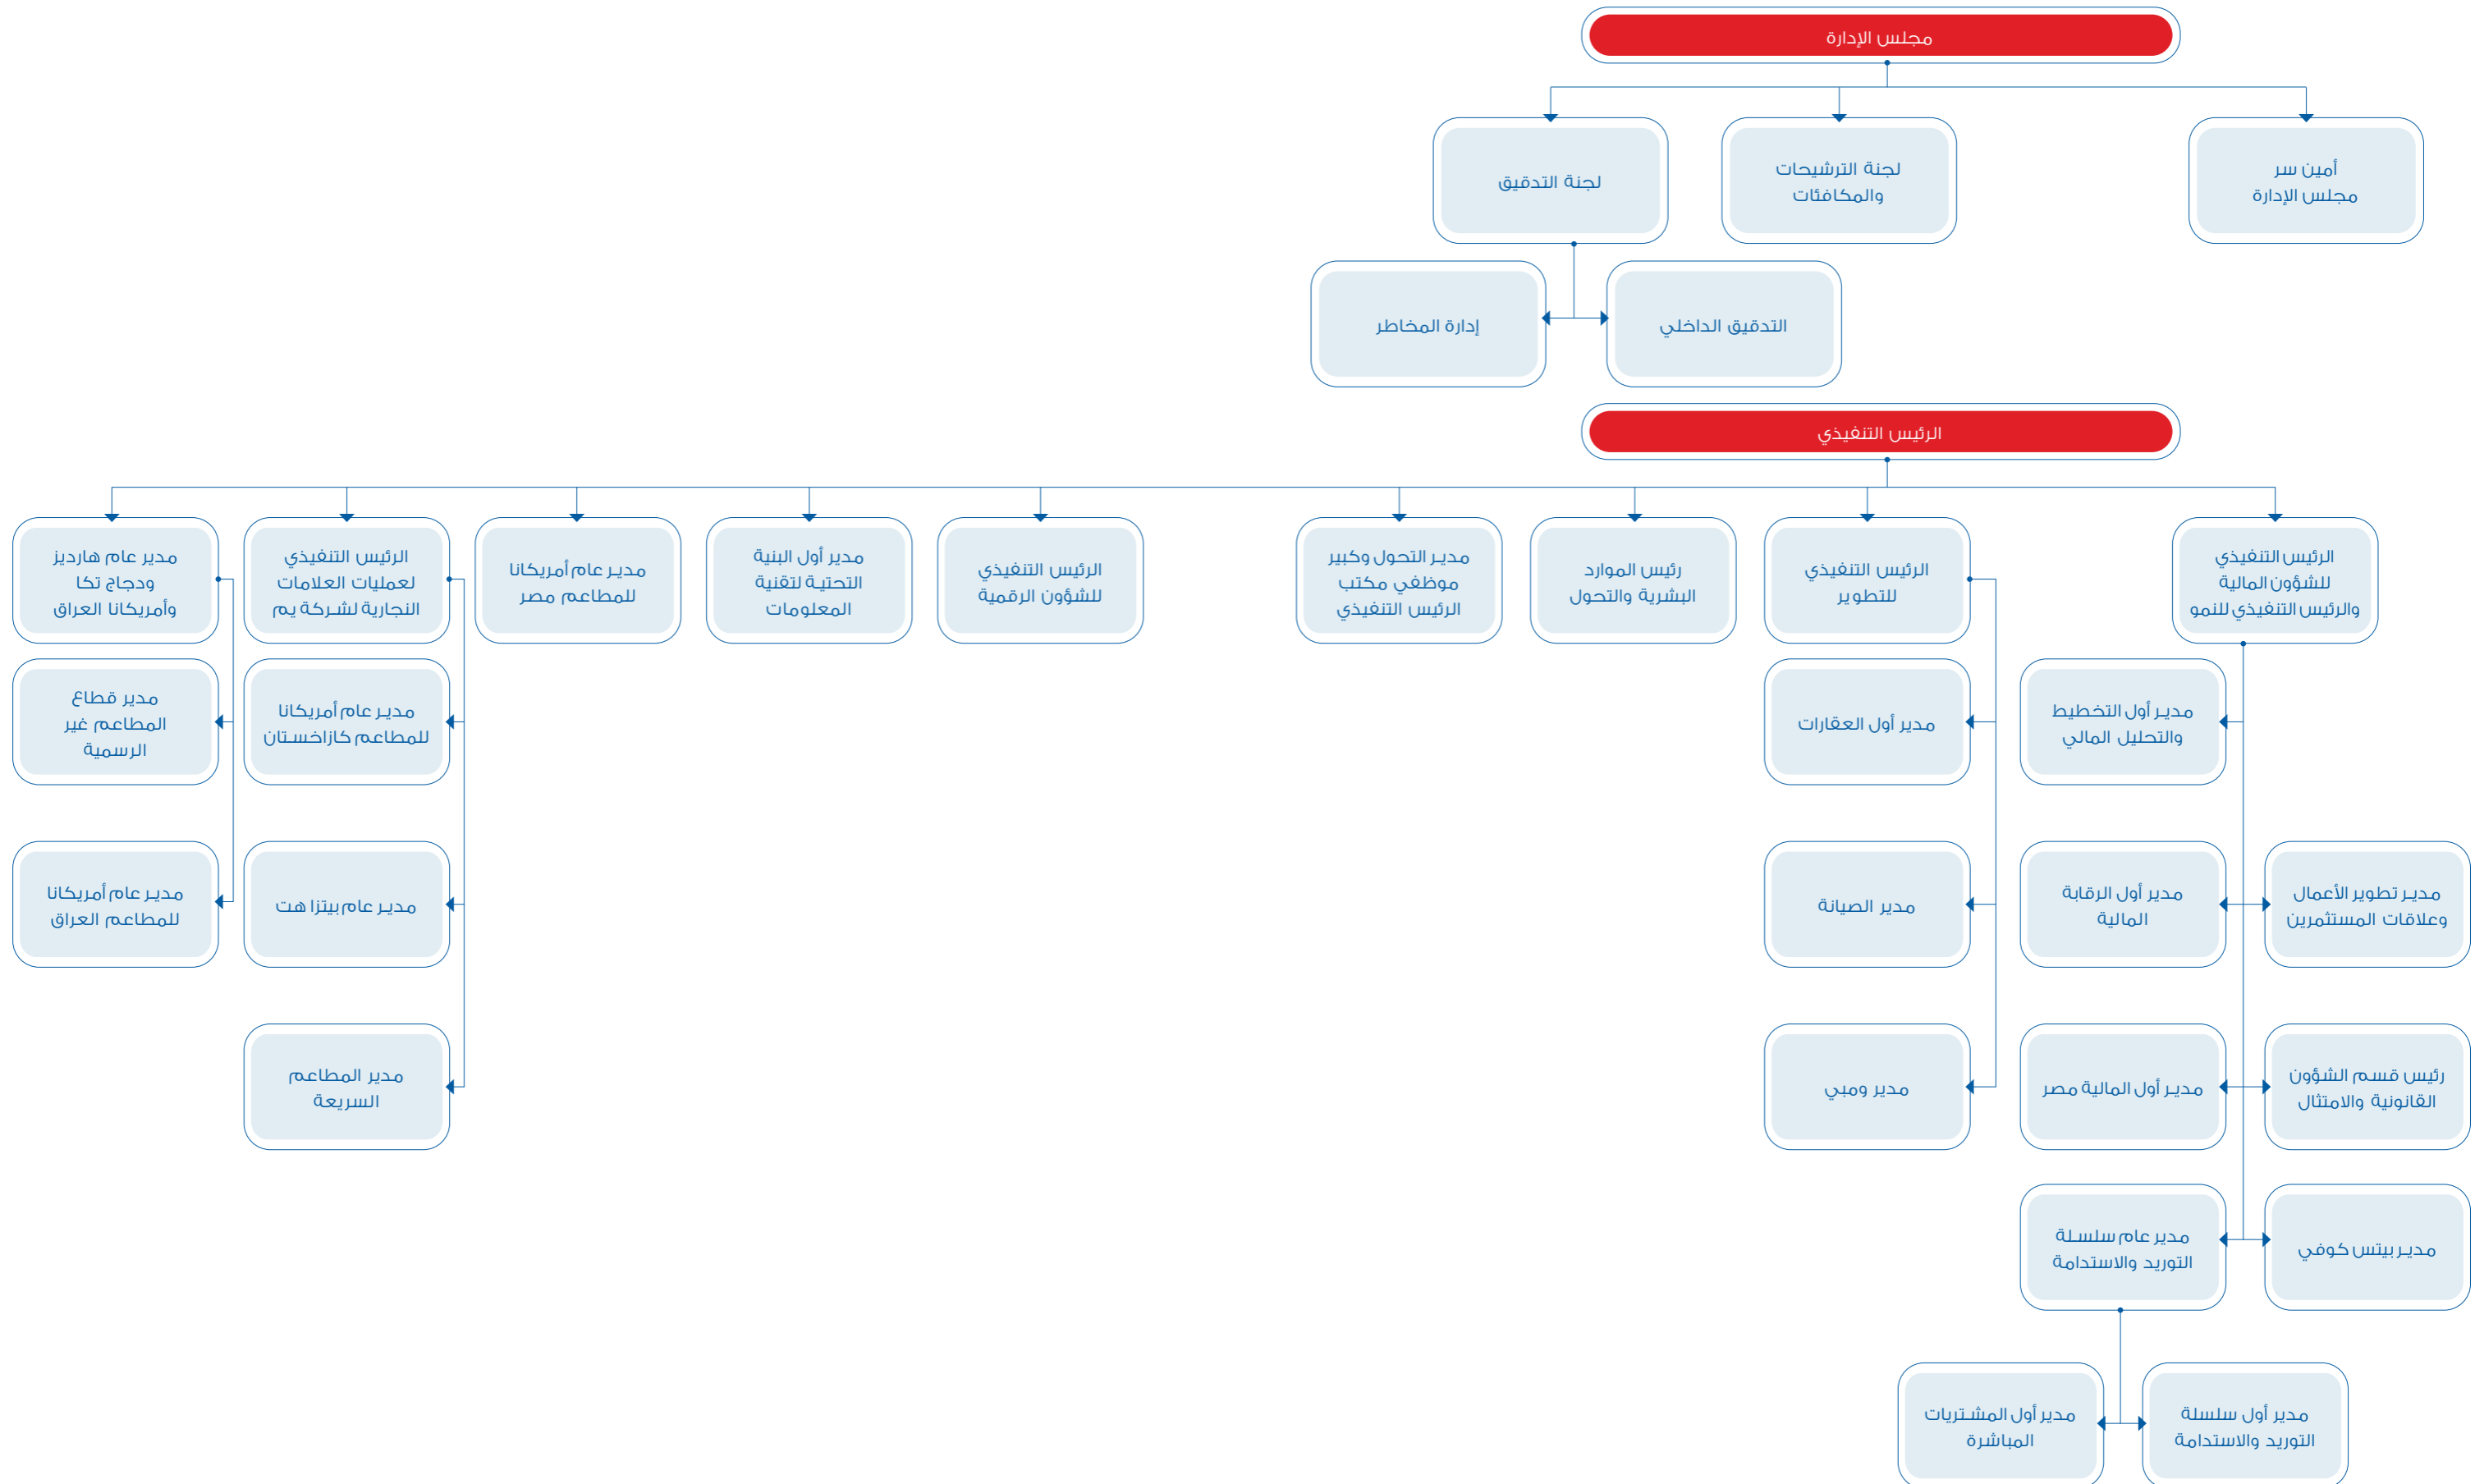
مجلس الإدارة

أمين سر مجلس الإدارة

لجنة الترشيحات والمكافئات

لجنة التدقيق

التدقيق الداخلي

إدارة المخاطر

الرئيس التنفيذي

الرئيس التنفيذي للشؤون المالية والرئيس التنفيذي للنمو

الرئيس التنفيذي للتطوير

رئيس الموارد البشرية والتحول

مدير التحول وكبير موظفي مكتب الرئيس التنفيذي

الرئيس التنفيذي للشؤون الرقمية

مدير أول البنية التحتية لتقنية المعلومات

مدير عام أمريكانا للمطاعم مصر

الرئيس التنفيذي لعمليات العلامات التجارية لشركة يم

مدير عام هارديز ودجاج تكا وأمريكانا العراق

مدير أول التخطيط والتحليل المالي

مدير تطوير الأعمال وعلاقات المستثمرين

مدير أول الرقابة المالية

رئيس قسم الشؤون القانونية والامتثال

مدير أول المالية مصر

مدير بيتس كوفي

مدير عام سلسلة التوريد والاستدامة

مدير أول سلسلة التوريد والاستدامة

مدير أول المشتريات المباشرة

مدير أول العقارات

مدير الصيانة

مدير ومبي

مدير عام أمريكانا للمطاعم كازاخستان

مدير عام بيتزا هت

مدير المطاعم السريعة

مدير قطاع المطاعم غير الرسمية

مدير عام أمريكانا للمطاعم العراق